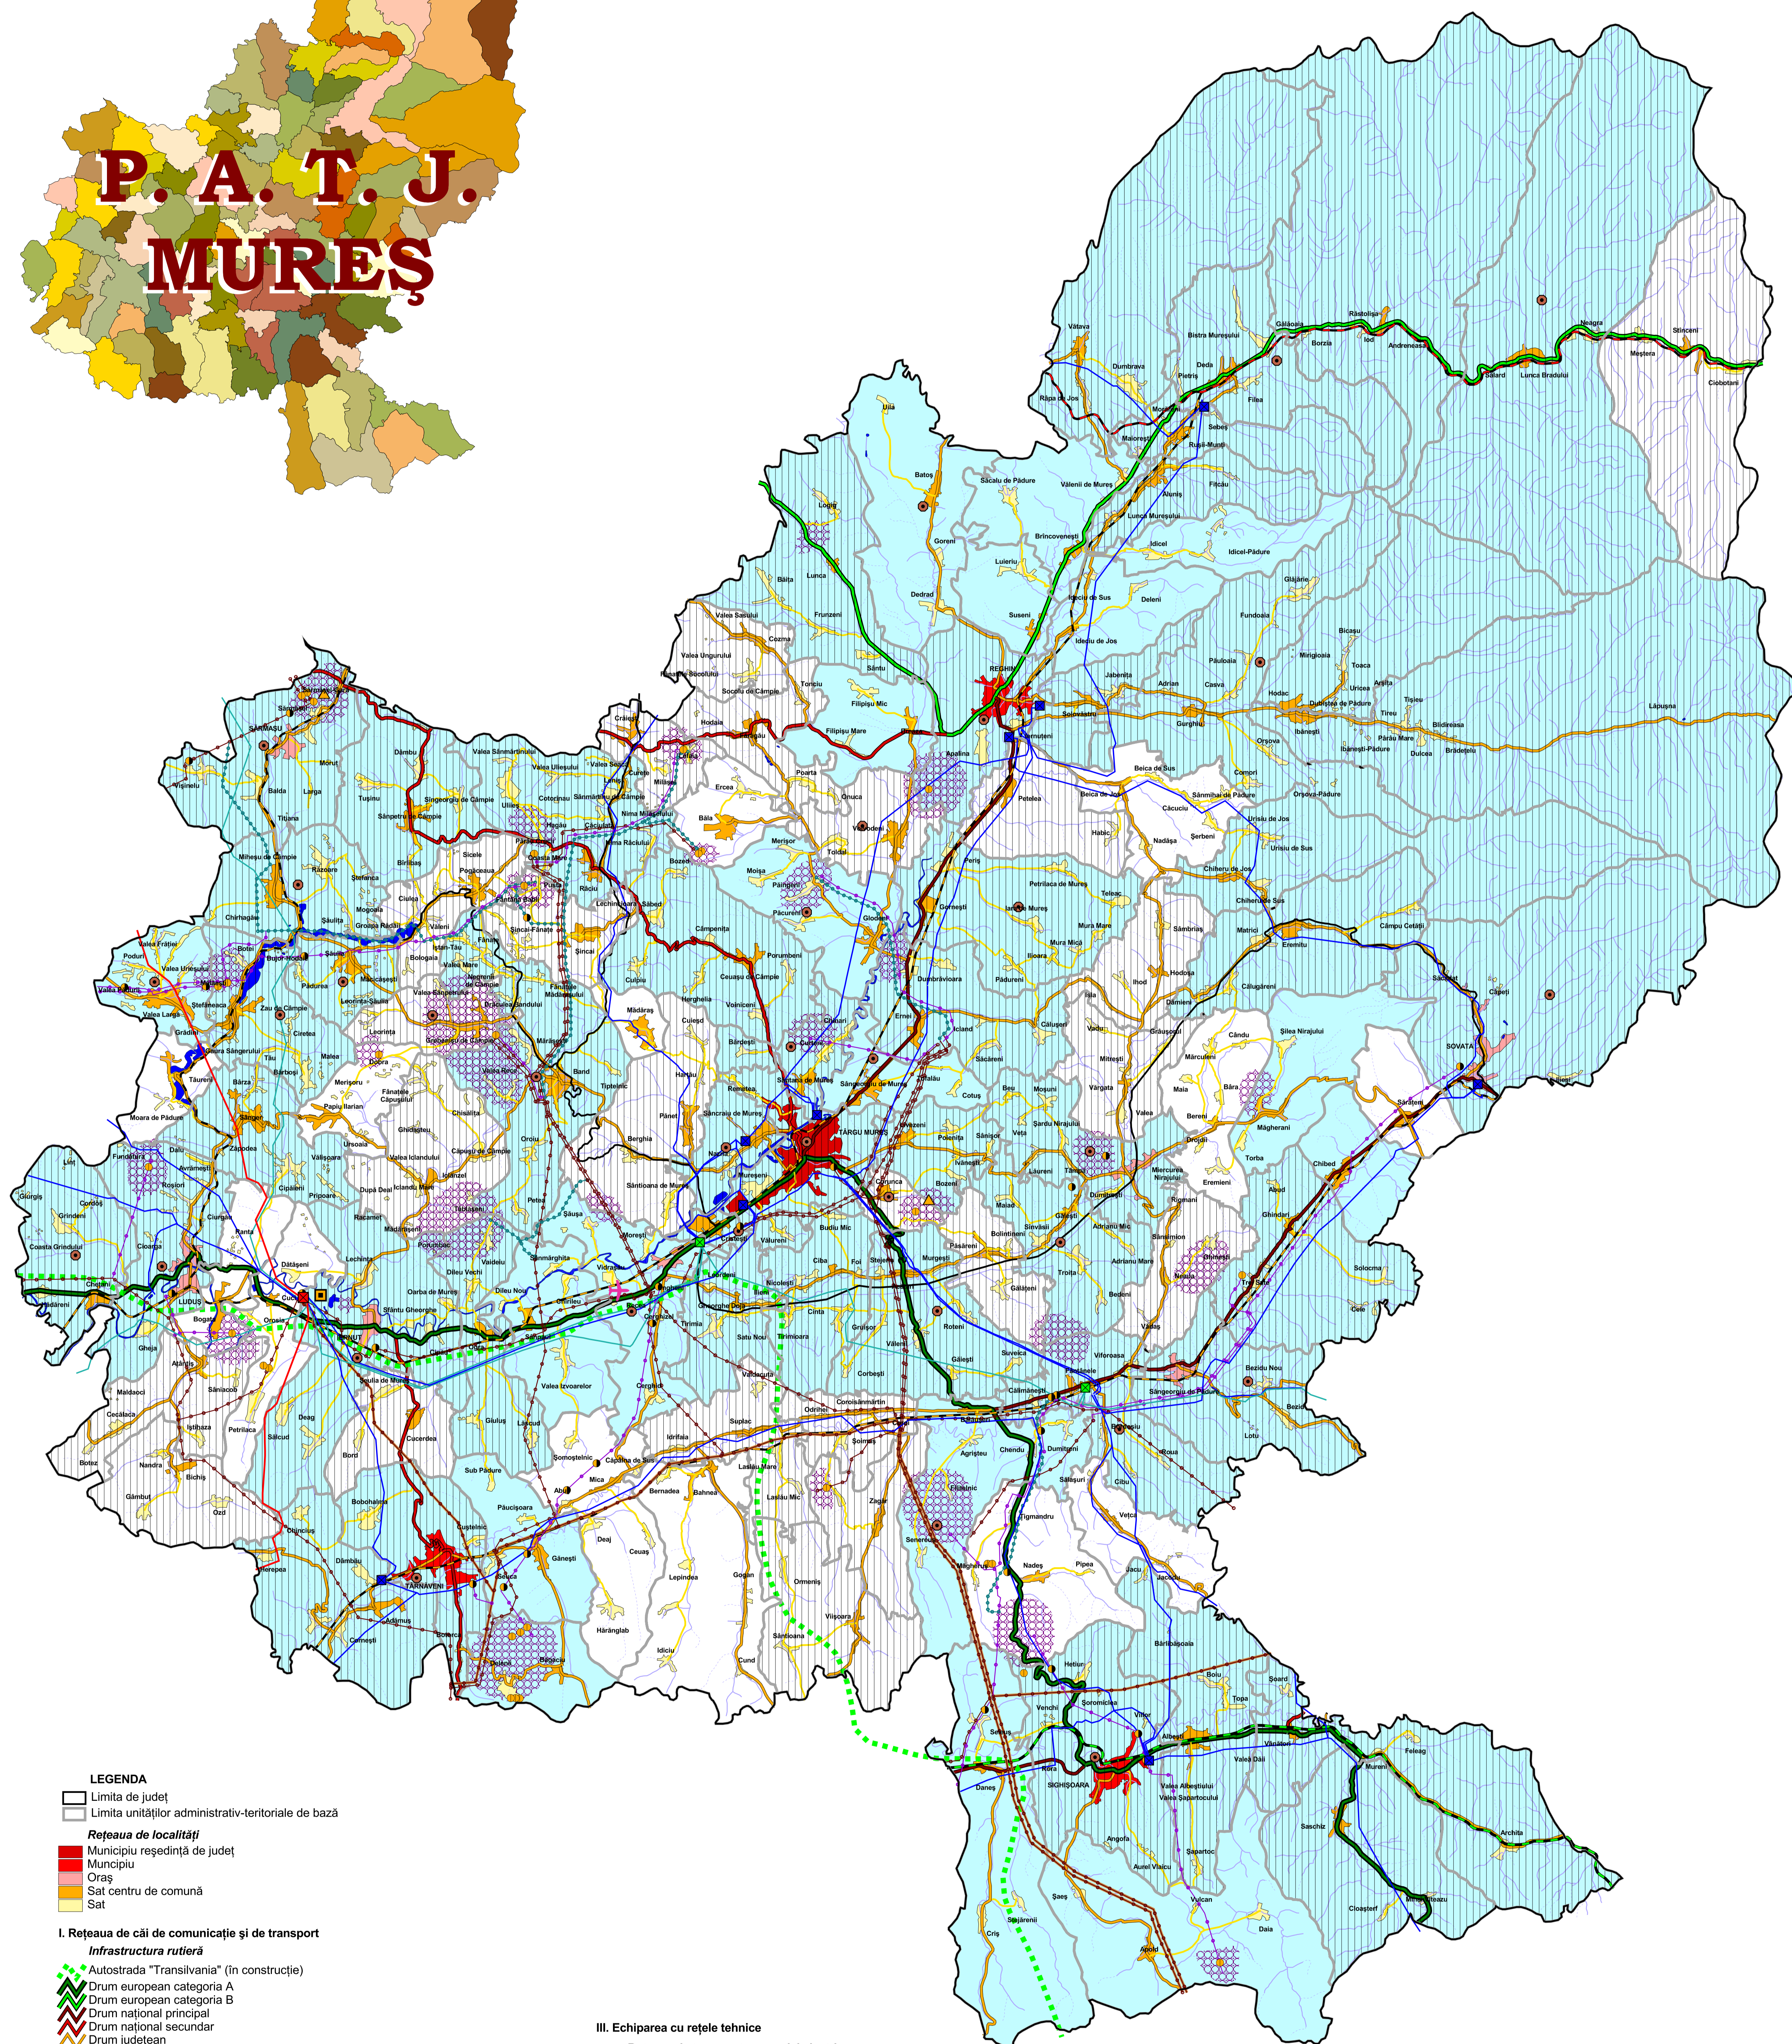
P. A. T. J.
MUREŞ

LEGENDA
Limita de judeţ
Limita unităţilor administrativ-teritoriale de bază

Reţeaua de localităţi
Municipiu reşedinţă de judeţ
Municipiu
Oraş
Sat centru de comună
Sat

I. Reţeaua de căi de comunicaţie şi de transport
Infrastructura rutieră
Autostrada "Transilvania" (în construcţie)
Drum european categoria A
Drum european categoria B
Drum naţional principal
Drum naţional secundar
Drum judeţean

III. Echiparea cu reţele tehnice

REGHIN
TÂRGU MUREŞ
SIGHIŞOARA
TÂRNĂVENI
LUDUŞ
SOVATA
SĂRMAŞU
IERNUT
Deda
Răstoliţa
Gălăoaia
Borzia
Iod
Andreneasa
Neagra
Stânceni
Meştera
Ciobotani
Sălard
Lunca Bradului
Filea
Vătava
Dumbrava
Bistra Mureşului
Pietriş
Râpa de Jos
Morăreni
Maioreşti
Sebeş
Ruşii-Munţi
Fitcău
Aluniş
Lunca Mureşului
Vălenii de Mureş
Săcalu de Pădure
Uilă
Batoş
Logig
Goreni
Brâncoveneşti
Idicel
Idicel-Pădure
Lunca
Băiţa
Lueriu
Dedrad
Frunzeni
Suseni
Ideciu de Sus
Deleni
Ideciu de Jos
Glăjărie
Fundoaia
Bicaşu
Jabeniţa
Adrian
Căsva
Păuloaia
Mirigioaia
Toaca
Arşiţa
Urisca
Tisieu
Tireu
Hodac
Dubiştea de Pădure
Lăpuşna
Bradetelu
Dulcea
Ibăneşti
Ibăneşti-Pădure
Pârâu Mare
Solovăstru
Gurghiu
Orşova
Comori
Orşova-Pădure
Sântu
Filipişu Mic
Filipişu Mare
Torciu
Socolu de Câmpie
Valea Sasului
Cozma
Valea Ungurului
Hodaia
Apalina
Petelea
Beica de Sus
Beica de Jos
Sânmihai de Pădure
Urisiu de Jos
Urisiu de Sus
Căcuciu
Nadăşa
Şerbeni
Habic
Chiheru de Jos
Chiheru de Sus
Matrici
Eremitu
Câmpu Cetăţii
Săcădat
Călugăreni
Ihod
Hodoşa
Dămieni
Grâuşorul
Câmpu Cetăţii
Câlnic
Sărăţeni
Şilea Nirajului
Cându
Mărculeni
Bâra
Maia
Bereni
Drojdii
Magherani
Torba
Chibed
Ghindari
Eremieni
Abud
Solocma
Cele
Bezidu Nou
Sângeorgiu de Pădure
Bezid
Lotu
Roua
Cibu
Veţca
Jacu
Jacodu
Dumitreni
Sălăşuri
Bărlibăşoaia
Boiu
Şoard
Topa
Feleag
Albeşti
Văleni
Valea Albeştiului
Valea Şapartocului
Saschiz
Archita
Mureni
Mihai Viteazu
Cloaşterf
Daia
Vulcan
Şapartoc
Aurel Vlaicu
Angofa
Apold
Şaeş
Stejărenii
Criş
Daneş
Seleuş
Venchi
Soromiclea
Viilor
Hetiur
Ţigmandru
Nadeş
Pipea
Magherus
Seneretea
Fântânele
Chendu
Agrişteu
Cerghid
Cerghizel
Viforoasa
Suveica
Bedeni
Vălenii
Adrianu Mare
Adrianu Mic
Sânsimion
Trei Sate
Ghineşti
Neaua
Troiţa
Găleşti
Găleşteni
Roteni
Bolintineni
Sânvăsii
Maiad
Bozeni
Dumitreştii
Păsăreni
Murgeşti
Laureni
Tâmpa
Miercurea Nirajului
Rigmani
Şardu Nirajului
Veţa
Săliştea
Ivăneşti
Poieniţa
Moşuni
Beu
Vărgata
Valea
Mitreşti
Vadu
Cotuş
Săcăreni
Călugăreni
Icland
Iclănzel
Ernei
Sângeorgiu de Mureş
Livezeni
Corunca
Bozed
Budiu Mic
Ciba
Foi
Sântana de Mureş
Chinari
Curteni
Bărdeşti
Voiniceni
Herghelia
Ceuaşu de Câmpie
Culpiu
Porumbeni
Câmpeniţa
Păingeni
Păcureni
Gloden
Moişa
Meriţor
Toldal
Gornesti
Periş
Iara de Mureş
Petrilaca de Mureş
Teleac
Mura Mare
Mura Mică
Ilioara
Pădureni
Dumbrăvioara
Sâmbriaş
Ilisua
Ercea
Bâla
Onuca
Poarta
Vălenii
Bozed
Iştan-Tău
Mădăraş
Cuieşd
Hărţău
Remetea
Sâncraiu de Mureş
Pănet
Berghia
Nazna
Mureşeni
Cristeşti
Văluoreni
Sântioana de Mureş
Moreşti
Vidrasău
Ungheni
Nicoleşti
Cinta
Grulsor
Satu Nou
Tirimia
Tirimioara
Corbeşti
Vădaşi
Coroisânmărtin
Odrihei
Şoimuş
Suplac
Idrifaia
Laslău Mare
Laslău Mic
Bahnea
Bernadea
Căpâlna de Sus
Şomoştelnic
Mica
Abuş
Zagăr
Ormeniş
Viişoara
Sântioana
Cund
Gogan
Lepindea
Idiciu
Hărănglab
Ceuaş
Deaj
Găneşti
Păucişoara
Sub Pădure
Bord
Giuluş
Lăscud
Valea Izvoarelor
Cucerdea
Şeulia de Mureş
Oarba de Mureş
Dileu Nou
Dileu Vechi
Sânmărghita
Porumbac
Mădăraşeni
Răzoare
Cipău
Iernut
Sfântu Gheorghe
Cuci
Oroiu
Ogra
Dătăşeni
Lechinta
Răcamet
Dupa Deal
Icland
Icladul Mic
Valea Iclandului
Ursoaia
Văleni
Vălişoara
Pripoare
Căpuşu de Câmpie
Chisălita
Ghidasteu
Fânaţele Căpuşului
Papiu Ilarian
Merişoru
Dosa
Leorinta
Băsăşoa
Toldal
Band
Mărăşeşti
Tăureni
Bârza
Sânger
Zăpodea
Avrămeşti
Fundătura
Dalu
Roşiori
Moara de Pădure
Sânmărghita
Ciurgău
Ranta
Ciprăieni
Cordoş
Grindeni
Giorgiş
Coasta Grindului
Cioarga
Chetani
Hădăreni
Bogata
Gheja
Ataţia
Sâniacob
Maldaoci
Cecălaca
Iştihaza
Petrilaca
Sălcud
Deag
Botez
Nandra
Bichiş
Ozd
Gâmbuţ
Obârşia
Chinciuş
Herepea
Bobohalma
Dâmbău
Adămuş
Cornesti
Bobohalma
Cuştelnic
Seuca
Bălăuşeri
Botorca
Ţopa
Sânpaul
Coasta Mare
Bologa
Valea Mare
Fânaţe
Fânaţele Mădăraşului
Ştefăneaca
Valea Fratiei
Poduri
Valea Urieşului
Valea Rece
Valea Largă
Grădini
Zau de Câmpie
Ciretea
Leorinta-Şăulia
Mălăieşti
Păcureni
Dupa Dealul
Pădurea
Tău
Bărboşi
Malea
Valea Ungurului
Sânger
Botei
Bujor-Hodaie
Chirhagău
Şăulia
Mogoaia
Groapa Rădăii
Ciulea
Vălenii
Sicele
Pogăceaua
Râciu
Lechinţa
Sâbed
Şincai
Şincai-Fânaţe
Pusta
Mihesu de Câmpie
Titiana
Larga
Balda
Vişinelu
Mâtenii
Sărmăşel
Dâmbu
Valea Sânmărtinului
Tuşinu
Sângeorgiu de Câmpie
Sânpetru de Câmpie
Bârlibaş
Ştefanca
Ulieş
Valea Uliesului
Cotorinau
Sânmartinu de Câmpie
Valea Sânpetrului
Nima Milaşelului
Nima Râciului
Milaşel
Crăieşti
Lăscud
Săbed
Cireşoaia
Morău
Şăuşa
Petea
Păgaş
Mădărăş
Gruişor
Căciulata
Istihaza
Culpiu
Fânaţe
Giurgiş
Lint